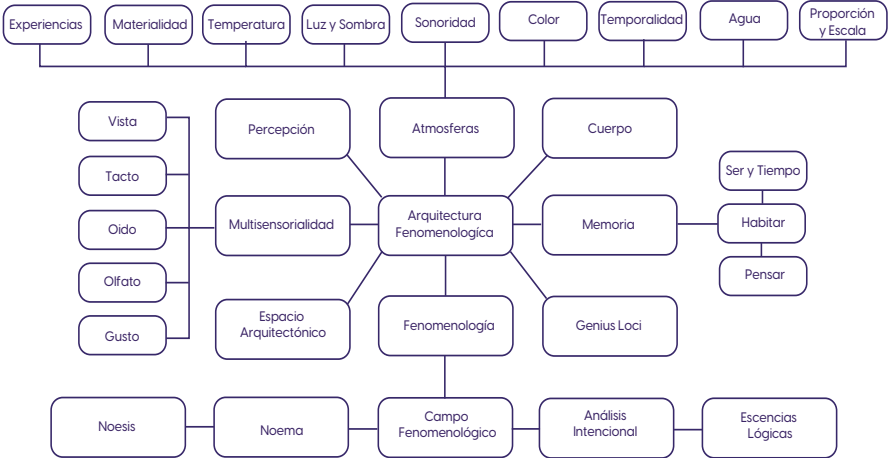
Experiencias
Materialidad
Temperatura
Luz y Sombra
Sonoridad
Color
Temporalidad
Agua
Proporción y Escala

Vista
Tacto
Oido
Olfato
Gusto

Percepción
Atmosferas
Cuerpo
Multisensorialidad
Arquitectura Fenomenologica
Memoria
Ser y Tiempo
Habitar
Pensar
Espacio Arquitectónico
Fenomenología
Genius Loci

Noesis
Noema
Campo Fenomenológico
Análisis Intencional
Escencias Lógicas